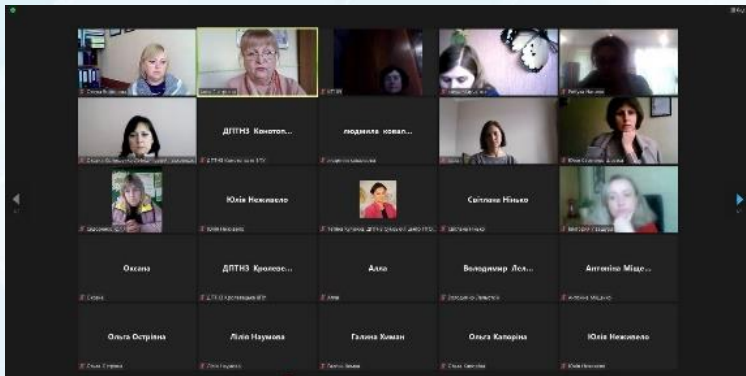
ДПТНЗ Конотоп...

людмила ковал...

Юлія Неживело

Світлана Нінько

Оксана

ДПТНЗ Кролевс...

Алла

Володимир Лєл...

Антоніна Міще...

Ольга Острівна

Лілія Наумова

Галина Киман

Ольга Капоріна

Юлія Неживело